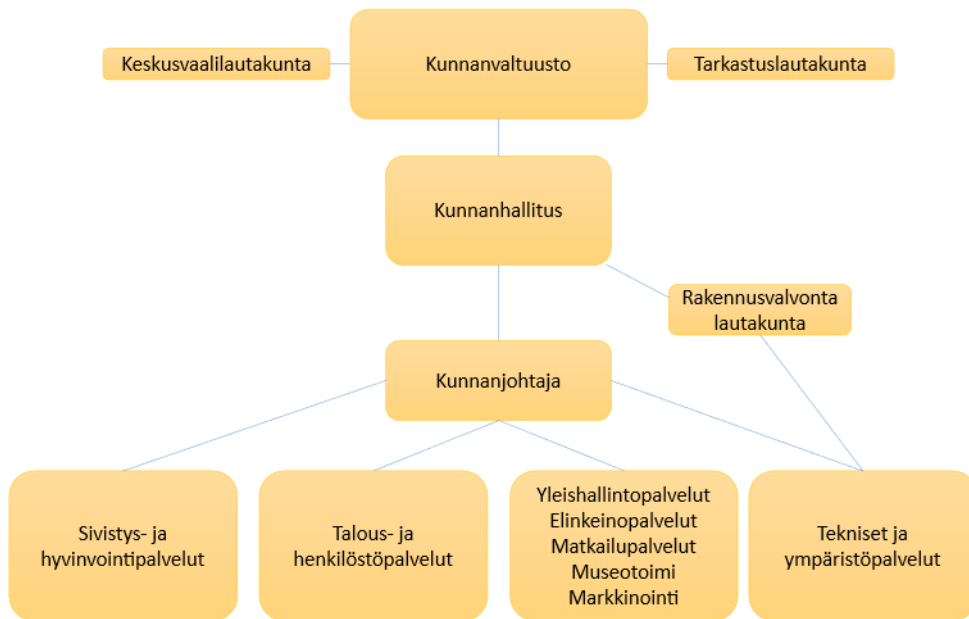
Keskusvaalilautakunta

Kunnanvaltuusto

Tarkastuslautakunta

Kunnanhallitus

Rakennusvalvonta lautakunta

Kunnanjohtaja

Sivistys- ja hyvinvointipalvelut

Talous- ja henkilöstöpalvelut

Yleishallintopalvelut
Elinkeinopalvelut
Matkailupalvelut
Museotoimi
Markkinointi

Tekniset ja ympäristöpalvelut